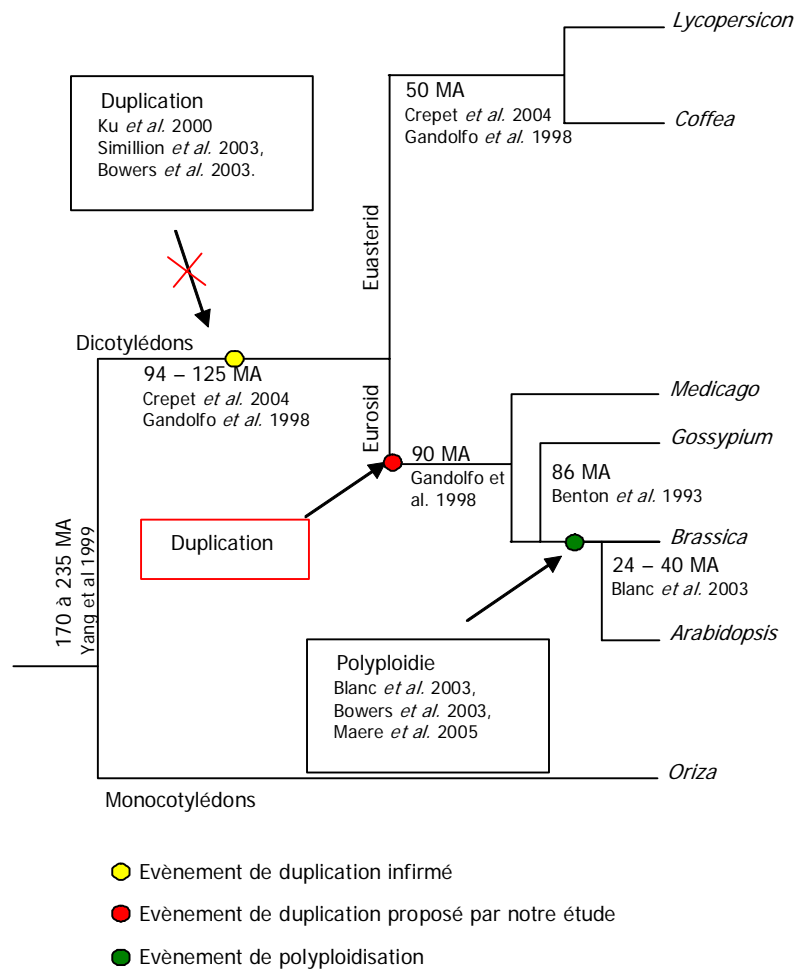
Lycopersicon

Duplication
Ku *et al.* 2000
Simillion *et al.* 2003,
Bowers *et al.* 2003.

50 MA
Crepet *et al.* 2004
Gandolfo *et al.* 1998

Coffea

Euasterid

Dicotylédons

94 – 125 MA
Crepet *et al.* 2004
Gandolfo *et al.* 1998

Medicago

Eurosid

90 MA
Gandolfo et al. 1998

Gossypium

86 MA
Benton *et al.* 1993

Duplication

Brassica

24 – 40 MA
Blanc *et al.* 2003

170 à 235 MA
Yang et al 1999

Arabidopsis

Polyploidie
Blanc *et al.* 2003,
Bowers *et al.* 2003,
Maere *et al.* 2005

Oriza

Monocotylédons

Evènement de duplication infirmé

Evènement de duplication proposé par notre étude

Evènement de polyploidisation